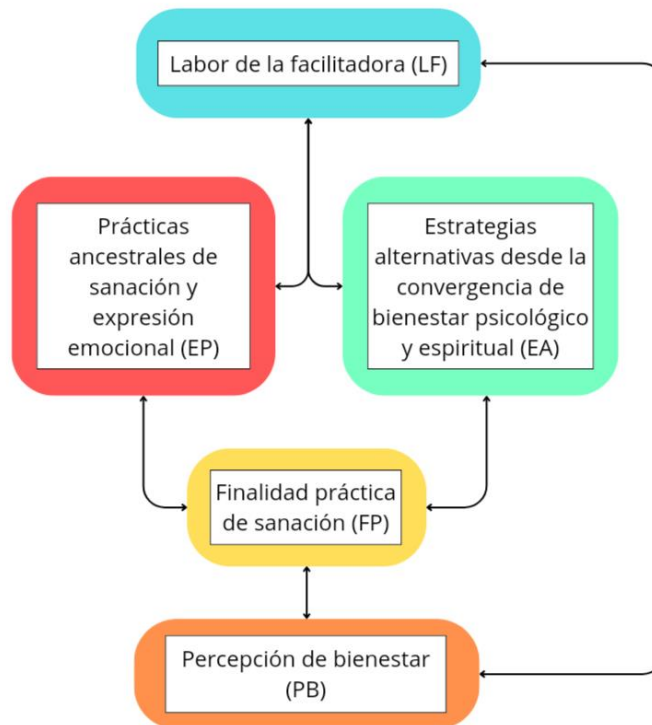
Labor de la facilitadora (LF)

Prácticas ancestrales de sanación y expresión emocional (EP)

Estrategias alternativas desde la convergencia de bienestar psicológico y espiritual (EA)

Finalidad práctica de sanación (FP)

Percepción de bienestar (PB)